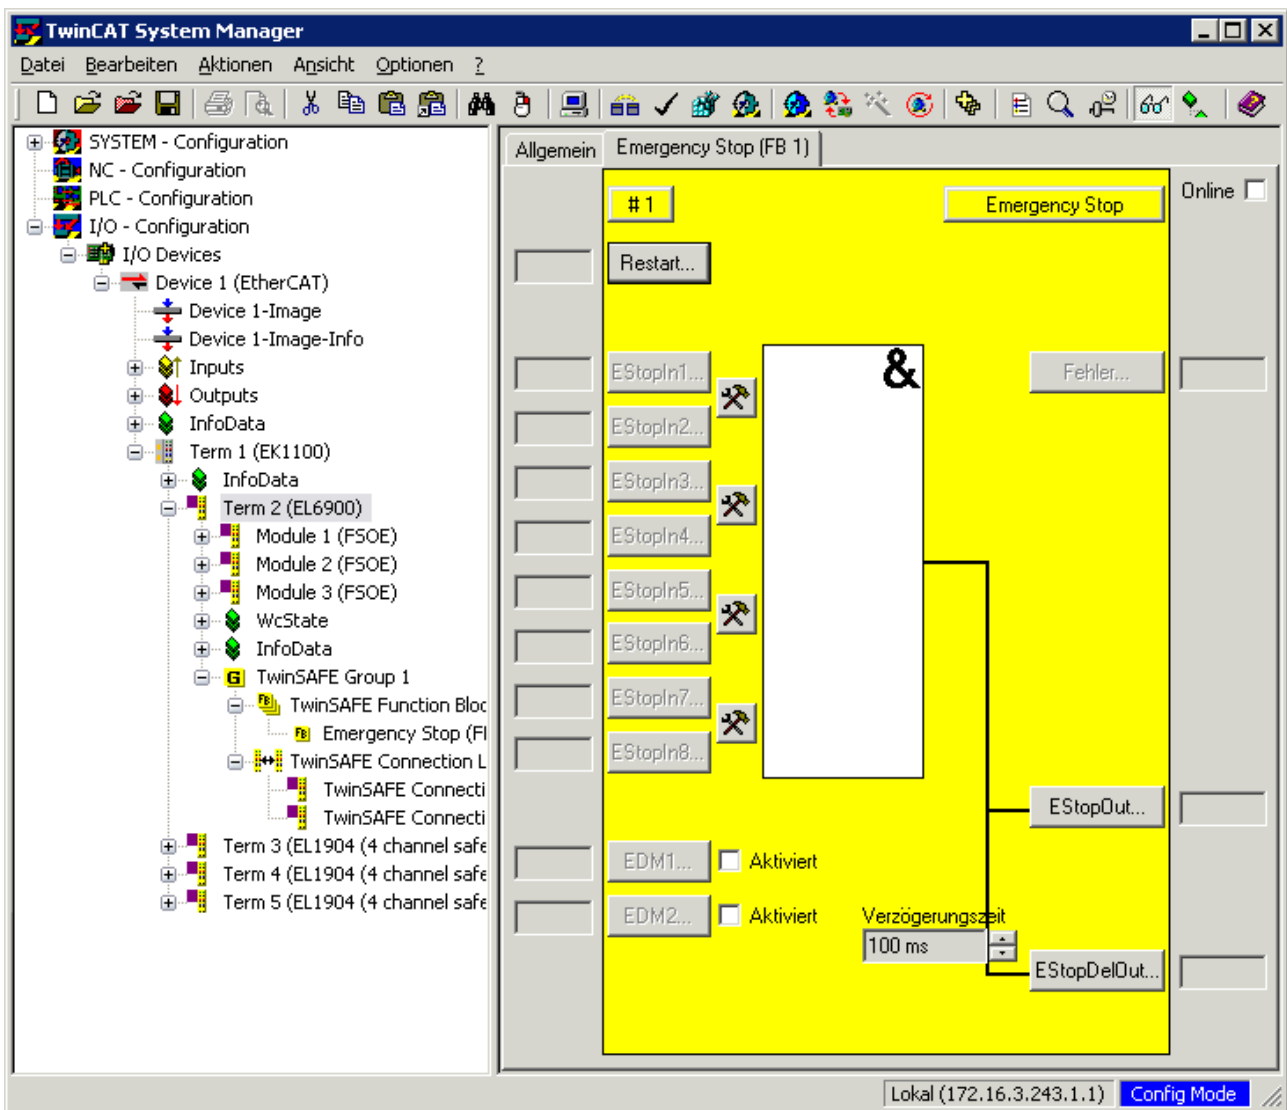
TwinCAT System Manager

Datei Bearbeiten Aktionen Ansicht Optionen ?

SYSTEM - Configuration
NC - Configuration
PLC - Configuration
I/O - Configuration
I/O Devices
Device 1 (EtherCAT)
Device 1-Image
Device 1-Image-Info
Inputs
Outputs
InfoData
Term 1 (EK1100)
InfoData
Term 2 (EL6900)
Module 1 (FSOE)
Module 2 (FSOE)
Module 3 (FSOE)
WcState
InfoData
TwinSAFE Group 1
TwinSAFE Function Bloc
Emergency Stop (Fl
TwinSAFE Connection L
TwinSAFE Connecti
TwinSAFE Connecti
Term 3 (EL1904 (4 channel safe
Term 4 (EL1904 (4 channel safe
Term 5 (EL1904 (4 channel safe

Allgemein Emergency Stop (FB 1)

#1
Emergency Stop
Online
Restart...
&
EStopIn1...
EStopIn2...
EStopIn3...
EStopIn4...
EStopIn5...
EStopIn6...
EStopIn7...
EStopIn8...
Fehler...
EStopOut...
EDM1... Aktiviert
EDM2... Aktiviert
Verzögerungszeit
100 ms
EStopDelOut...

Lokal (172.16.3.243.1.1) Config Mode